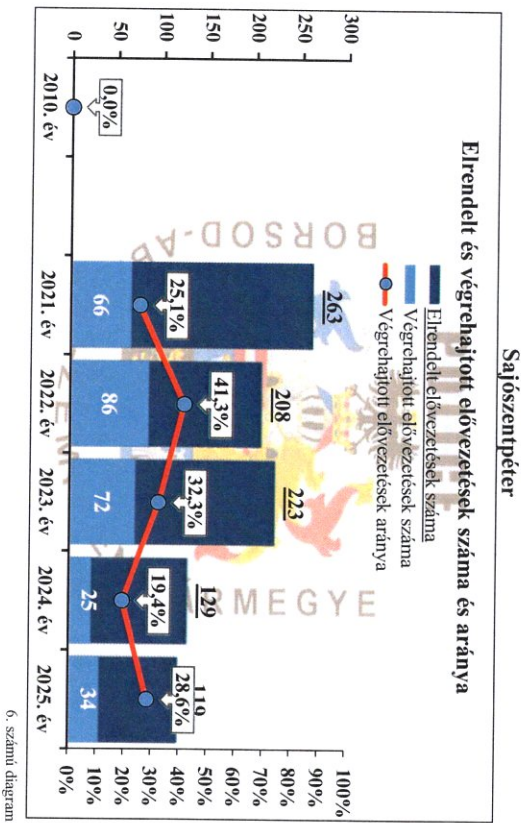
Sajószentpéter

Elrendelt és végrehajtott elővezetések száma és aránya

Elrendelt elővezetések száma
Végrehajtott elővezetések száma
Végrehajtott elővezetések aránya

300
250
200
150
100
50
0

100%
90%
80%
70%
60%
50%
40%
30%
20%
10%
0%

| | 2010. év | 2021. év | 2022. év | 2023. év | 2024. év | 2025. év |
|---|---|---|---|---|---|---|
| Elrendelt | | 263 | 208 | 223 | 129 | 110 |
| Végrehajtott | | 66 | 86 | 72 | 25 | 34 |
| Arány | 0,0% | 25,1% | 41,3% | 32,3% | 19,4% | 28,6% |

BORSOD-ABAÚJ-ZEMPLÉN MEGYE

6. számú diagram